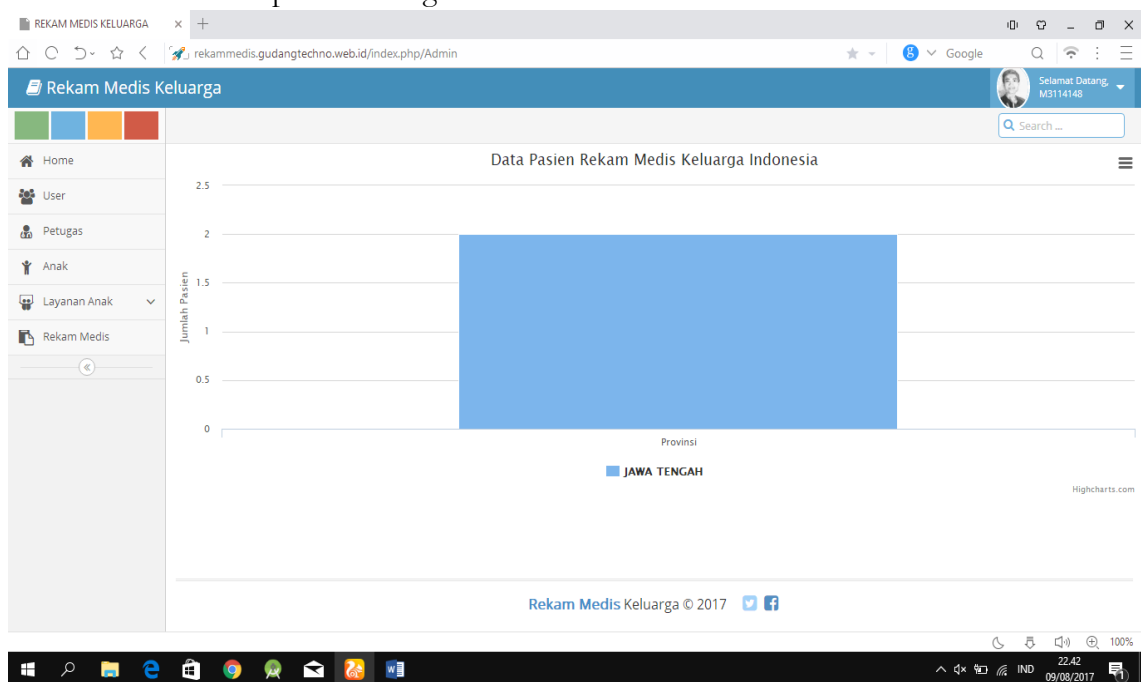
REKAM MEDIS KELUARGA

rekammedis.gudangtechno.web.id/index.php/Admin

Google

Rekam Medis Keluarga

Selamat Datang, M3114148

Search ...

Home

User

Petugas

Anak

Layanan Anak

Rekam Medis

Data Pasien Rekam Medis Keluarga Indonesia

Jumlah Pasien

2.5

2

1.5

1

0.5

0

Provinsi

JAWA TENGAH

Highcharts.com

Rekam Medis Keluarga © 2017

100%

IND

22.42
09/08/2017